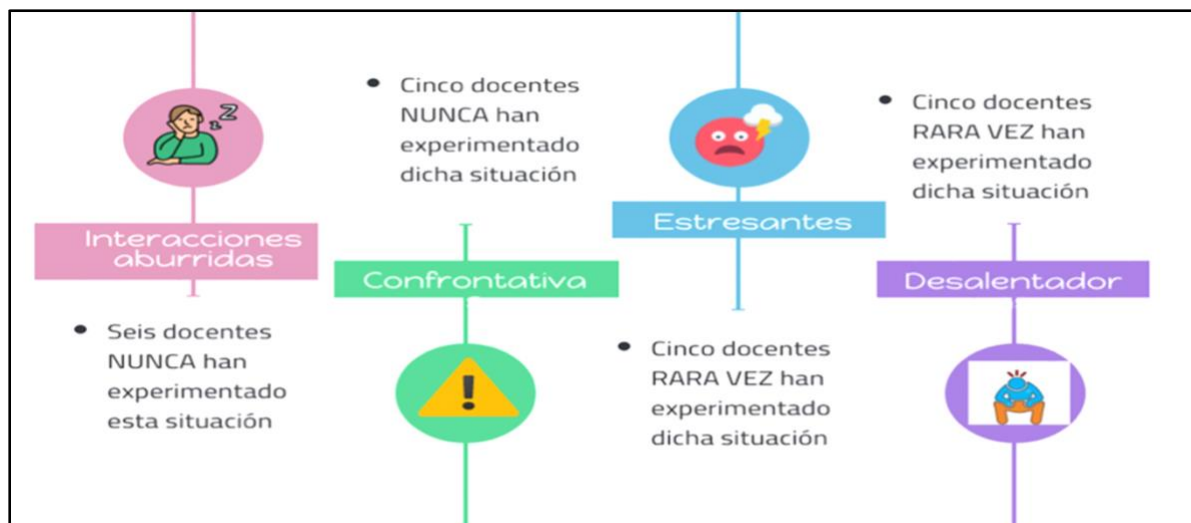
Interacciones aburridas

- Seis docentes NUNCA han experimentado esta situación

- Cinco docentes NUNCA han experimentado dicha situación

Confrontativa

Estresantes

- Cinco docentes RARA VEZ han experimentado dicha situación

- Cinco docentes RARA VEZ han experimentado dicha situación

Desalentador